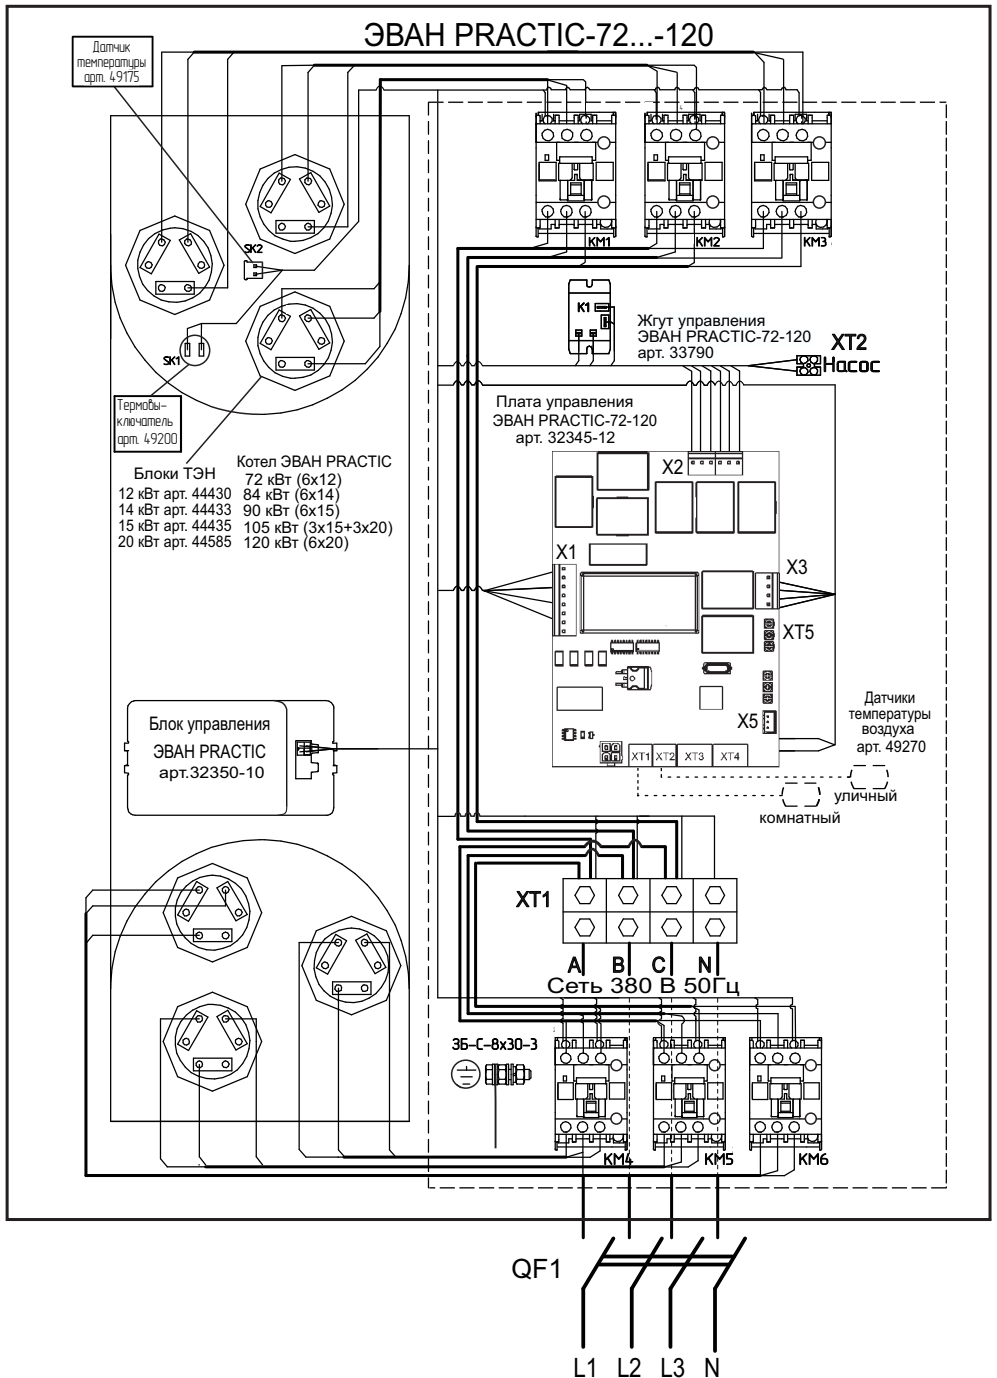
ЭВАН PRACTIC-72...-120

Датчик температуры арт. 49175

SK2

SK1

Термовыключатель арт. 49200

KM1 KM2 KM3

K1

Жгут управления ЭВАН PRACTIC-72-120 арт. 33790

XT2 Насос

Плата управления ЭВАН PRACTIC-72-120 арт. 32345-12

X2

X1

X3

XT5

X5

XT1 XT2 XT3 XT4

Блоки ТЭН
12 кВт арт. 44430
14 кВт арт. 44433
15 кВт арт. 44435
20 кВт арт. 44585

Котел ЭВАН PRACTIC
72 кВт (6х12)
84 кВт (6х14)
90 кВт (6х15)
105 кВт (3х15+3х20)
120 кВт (6х20)

Блок управления ЭВАН PRACTIC арт.32350-10

Датчики температуры воздуха арт. 49270

уличный

комнатный

XT1

A B C N
Сеть 380 В 50Гц

ЗБ-С-8х30-3

KM4 KM5 KM6

QF1

L1 L2 L3 N